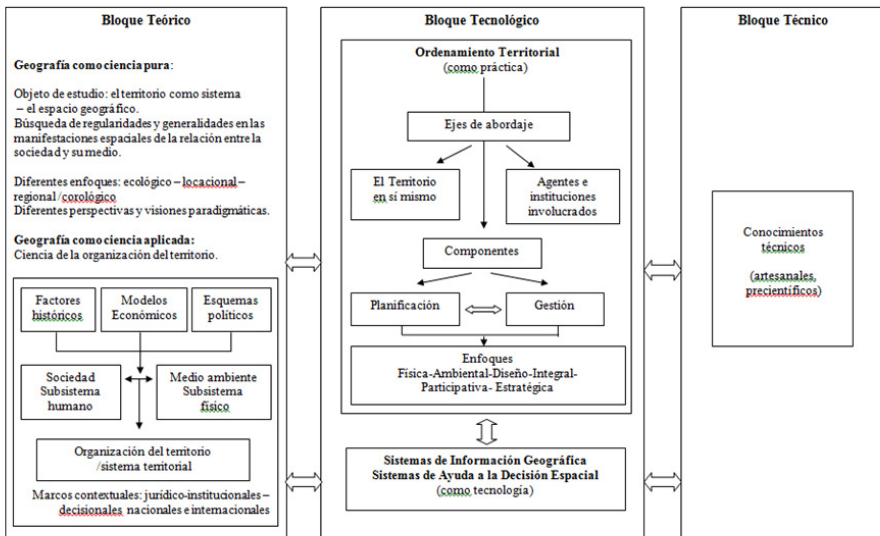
Bloque Teórico

Geografía como ciencia pura:

Objeto de estudio: el territorio como sistema – el espacio geográfico.
Búsqueda de regularidades y generalidades en las manifestaciones espaciales de la relación entre la sociedad y su medio.

Diferentes enfoques: ecológico – locacional – regional /corológico
Diferentes perspectivas y visiones paradigmáticas.

Geografía como ciencia aplicada:
Ciencia de la organización del territorio.

Factores históricos

Modelos Económicos

Esquemas políticos

Sociedad Subsistema humano

Medio ambiente Subsistema físico

Organización del territorio /sistema territorial

Marcos contextuales: jurídico-institucionales – decisionales nacionales e internacionales

Bloque Tecnológico

Ordenamiento Territorial
(como práctica)

Ejes de abordaje

El Territorio en sí mismo

Agentes e instituciones involucrados

Componentes

Planificación

Gestión

Enfoques
Física-Ambiental-Diseño-Integral-Participativa- Estratégica

Sistemas de Información Geográfica
Sistemas de Ayuda a la Decisión Espacial
(como tecnología)

Bloque Técnico

Conocimientos técnicos

(artesanales, precientíficos)